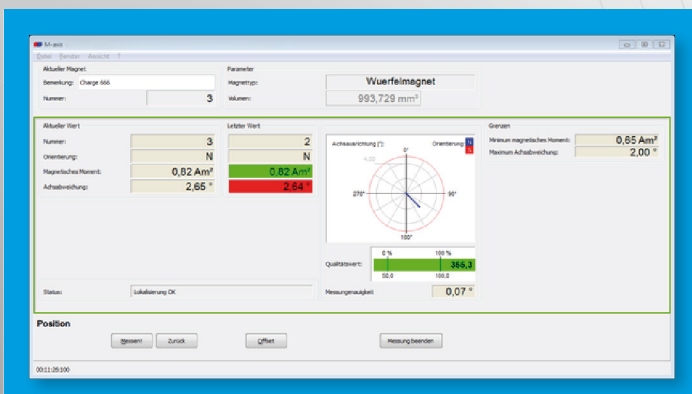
M-axis

Datei Bereiter Ansicht ?

Aktueller Magnet

Bemerkung: Charge 666

Nummer: 3

Parameter

Magnettyp: Wuerfelmagnet

Volumen: 993,729 mm³

Aktueller Wert

Nummer: 3

Orientierung: N

Magnetisches Moment: 0,82 Am²

Achsabweichung: 2,65 °

Letzter Wert

2

N

0,82 Am²

2,64 °

Achsabweichung [°]:

Orientierung: N S

0°

4,00

270°

90°

180°

Qualitätswert:

0 %

100 %

366,3

50,0

100,0

Messungenauigkeit: 0,07 °

Grenzen

Minimum magnetisches Moment: 0,65 Am²

Maximum Achsabweichung: 2,00 °

Status: Lokalisierung OK

Position

Messen! Zurück Offset Messung beenden

00:11:26:100